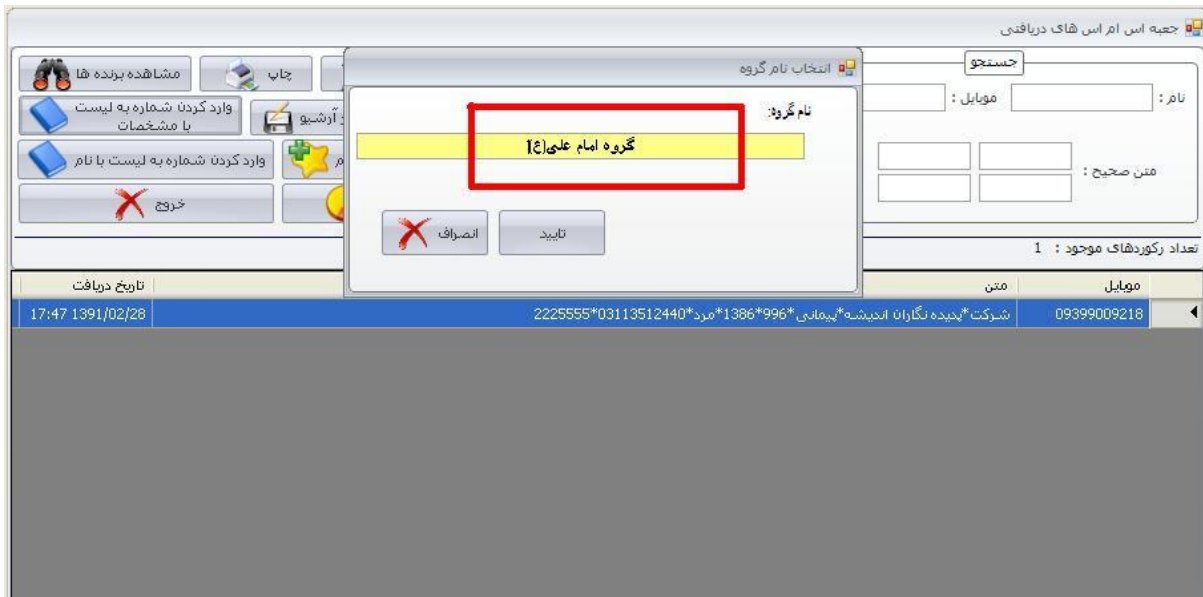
جعبه اس ام اس های دریافتی

جستجو
نام :
موبایل :
متن صحیح :

مشاهده برنده ها
چاپ
وارد کردن شماره به لیست با مشخصات
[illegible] آرشیو
وارد کردن شماره به لیست با نام
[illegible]م
خروج

انتخاب نام گروه
نام گروه:
گروه امام علی(ع)
تایید
انصراف

تعداد رکوردهای موجود : 1

| موبایل | متن | تاریخ دریافت |
|---|---|---|
| 09399009218 | شرکت*پدیده نگاران اندیشه*پیمانی*996*1386*مرد*03113512440*2225555 | 17:47 1391/02/28 |